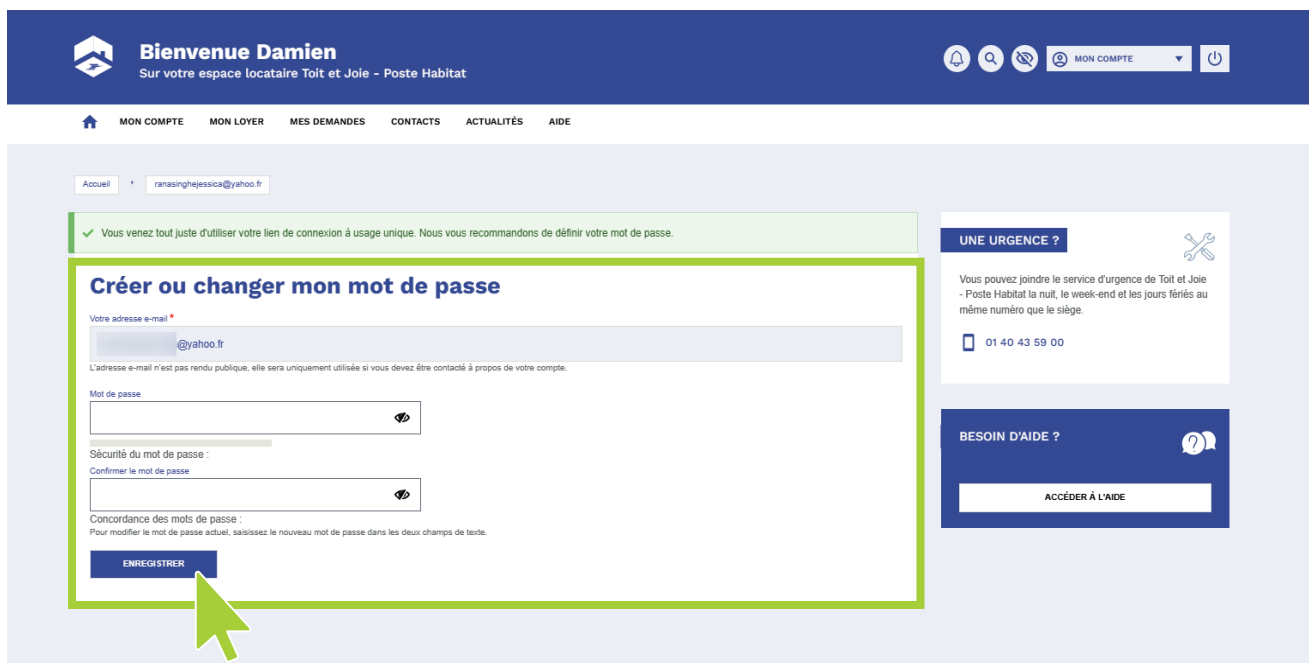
Bienvenue Damien
Sur votre espace locataire Toit et Joie - Poste Habitat

MON COMPTE

MON COMPTE MON LOYER MES DEMANDES CONTACTS ACTUALITÉS AIDE

Accueil ranasinghejessica@yahoo.fr

Vous venez tout juste d'utiliser votre lien de connexion à usage unique. Nous vous recommandons de définir votre mot de passe.

Créer ou changer mon mot de passe

Votre adresse e-mail *
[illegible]@yahoo.fr
L'adresse e-mail n'est pas rendu publique, elle sera uniquement utilisée si vous devez être contacté à propos de votre compte.

Mot de passe

Sécurité du mot de passe :
Confirmer le mot de passe

Concordance des mots de passe :
Pour modifier le mot de passe actuel, saisissez le nouveau mot de passe dans les deux champs de texte.

ENREGISTRER

UNE URGENCE ?
Vous pouvez joindre le service d'urgence de Toit et Joie - Poste Habitat la nuit, le week-end et les jours fériés au même numéro que le siège.
01 40 43 59 00

BESOIN D'AIDE ?
ACCÉDER À L'AIDE